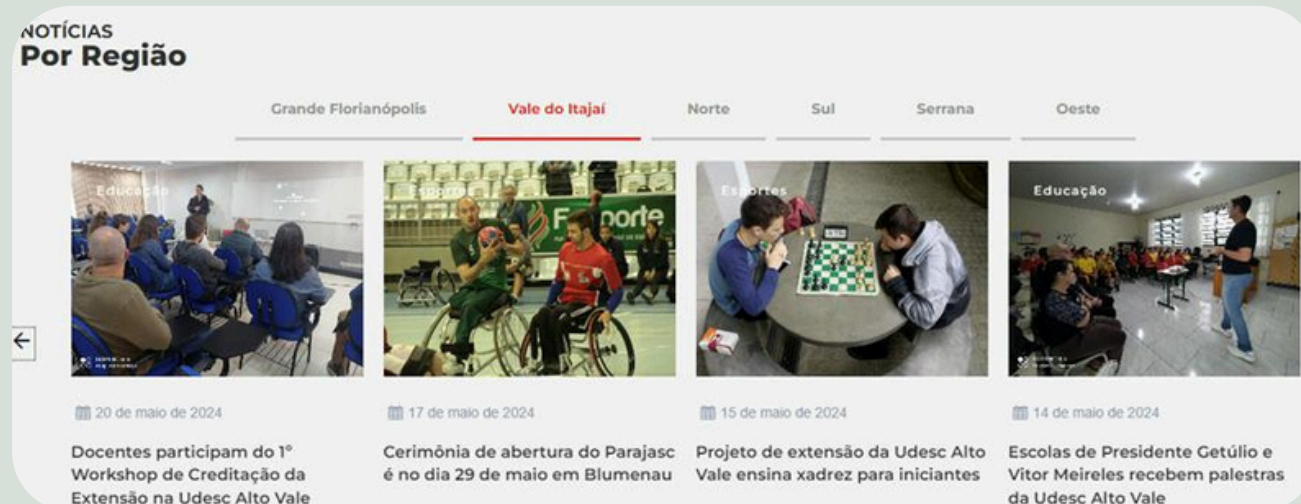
NOTÍCIAS
Por Região

Grande Florianópolis | Vale do Itajaí | Norte | Sul | Serrana | Oeste

Educação

20 de maio de 2024

Docentes participam do 1° Workshop de Creditação da Extensão na Udesc Alto Vale

Esportes

17 de maio de 2024

Cerimônia de abertura do Parajasc é no dia 29 de maio em Blumenau

Esportes

15 de maio de 2024

Projeto de extensão da Udesc Alto Vale ensina xadrez para iniciantes

Educação

14 de maio de 2024

Escolas de Presidente Getúlio e Vitor Meireles recebem palestras da Udesc Alto Vale